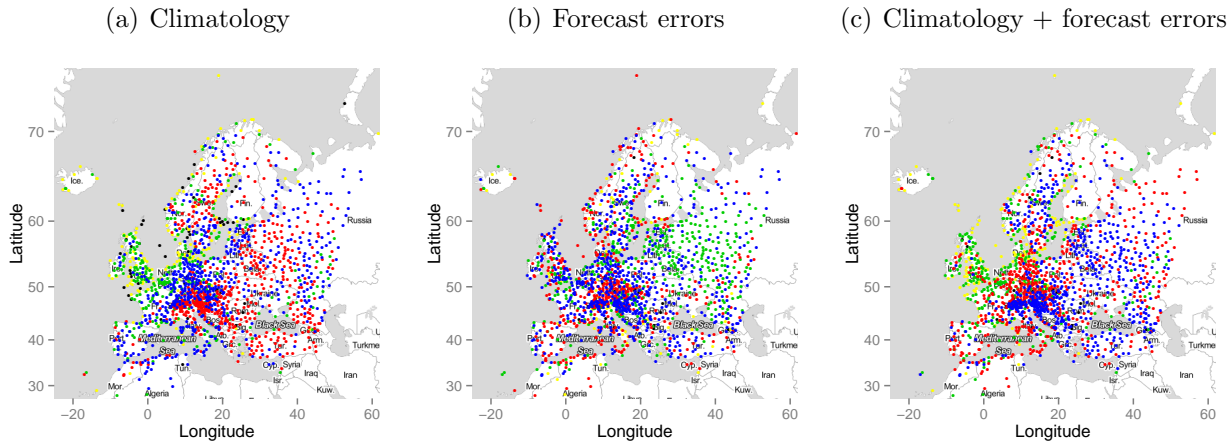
(a) Climatology

Latitude

Longitude

70
60
50
40
30

−20
0
20
40
60

Ice.
Fin.
Russia
Ire.
Neth.
Black Sea
Mediterranean Sea
Por.
Tun.
Mor.
Algeria
Arm.
Syria
Cyp.
Isr.
Iraq
Iran
Kuw.
Turkme

(b) Forecast errors

Latitude

Longitude

70
60
50
40
30

−20
0
20
40
60

Ice.
Fin.
Russia
Ire.
Neth.
Black Sea
Mediterranean Sea
Por.
Tun.
Mor.
Algeria
Arm.
Syria
Cyp.
Isr.
Iraq
Iran
Kuw.
Turkme

(c) Climatology + forecast errors

Latitude

Longitude

70
60
50
40
30

−20
0
20
40
60

Ice.
Fin.
Russia
Ire.
Neth.
Black Sea
Mediterranean Sea
Por.
Tun.
Mor.
Algeria
Arm.
Syria
Cyp.
Isr.
Iraq
Iran
Kuw.
Turkme